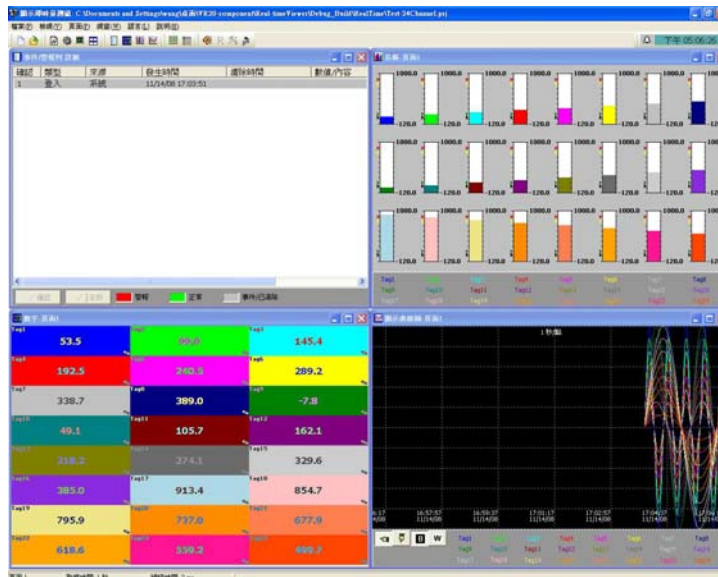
顯示即時量測器 C:\Documents and Settings\wang\桌面\FR30-component\Real-timeViewer\Debug_Build\RealTime\Test 24Channel.prj

檔案(F) 檢視(V) 頁面(P) 視窗(W) 語言(L) 說明(H)

下午 05:06:26

事件/警報列 頁面

| 確認 | 類型 | 來源 | 發生時間 | 處理時間 | 數值/內容 |
|---|---|---|---|---|---|
| 1 | 登入 | 系統 | 11/14/08 17:03:51 | | |

確認 | 全部 | 警報 | 正常 | 事件/已清除

長條 頁面

1000.0 -120.0 1000.0 -120.0 1000.0 -120.0 1000.0 -120.0 1000.0 -120.0 1000.0 -120.0 1000.0 -120.0 1000.0 -120.0

1000.0 -120.0 1000.0 -120.0 1000.0 -120.0 1000.0 -120.0 1000.0 -120.0 1000.0 -120.0 1000.0 -120.0 1000.0 -120.0

1000.0 -120.0 1000.0 -120.0 1000.0 -120.0 1000.0 -120.0 1000.0 -120.0 1000.0 -120.0 1000.0 -120.0 1000.0 -120.0

Tag1 Tag2 Tag3 Tag4 Tag5 Tag6 Tag7 Tag8 Tag9 Tag10 Tag11 Tag12 Tag13 Tag14 Tag15 Tag16 Tag17 Tag18 Tag19 Tag20 Tag21 Tag22 Tag23 Tag24

數字 頁面

| Tag1 53.5 | Tag2 99.0 | Tag3 145.4 |
|---|---|---|
| 192.5 | 240.5 | Tag6 289.2 |
| Tag7 338.7 | Tag8 389.0 | Tag9 -7.8 |
| Tag10 49.1 | Tag11 105.7 | Tag12 162.1 |
| Tag13 218.2 | Tag14 274.1 | Tag15 329.6 |
| Tag16 385.0 | Tag17 913.4 | Tag18 854.7 |
| Tag19 795.9 | Tag20 737.0 | Tag21 677.9 |
| Tag22 618.6 | Tag23 559.2 | Tag24 499.7 |

顯示趨勢圖 頁面

1 秒/點

16:57:57 11/14/08 16:59:37 11/14/08 17:01:17 11/14/08 17:02:57 11/14/08 17:04:37 11/14/08

Tag1 Tag2 Tag3 Tag4 Tag5 Tag6 Tag7 Tag8 Tag9 Tag10 Tag11 Tag12 Tag13 Tag14 Tag15 Tag16 Tag17 Tag18 Tag19 Tag20 Tag21 Tag22 Tag23 Tag24